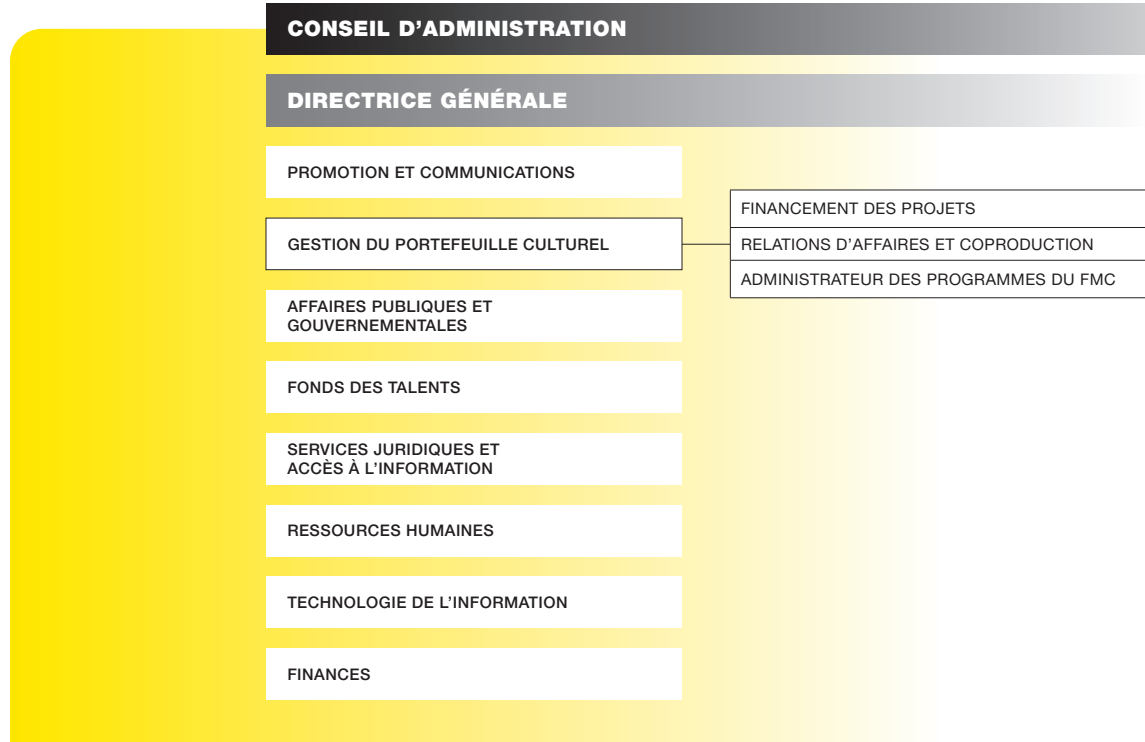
CONSEIL D'ADMINISTRATION

DIRECTRICE GÉNÉRALE

PROMOTION ET COMMUNICATIONS

GESTION DU PORTEFEUILLE CULTUREL

FINANCEMENT DES PROJETS

RELATIONS D'AFFAIRES ET COPRODUCTION

ADMINISTRATEUR DES PROGRAMMES DU FMC

AFFAIRES PUBLIQUES ET GOUVERNEMENTALES

FONDS DES TALENTS

SERVICES JURIDIQUES ET ACCÈS À L'INFORMATION

RESSOURCES HUMAINES

TECHNOLOGIE DE L'INFORMATION

FINANCES